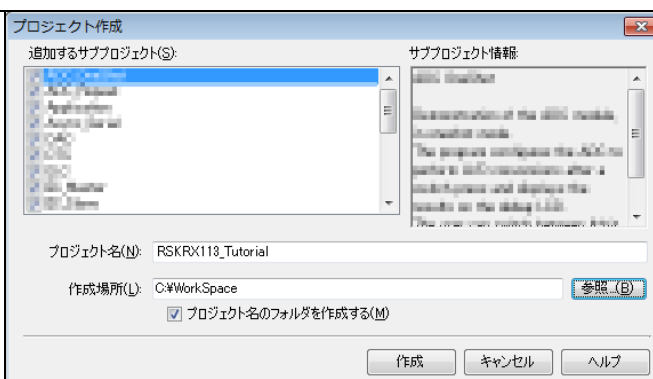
プロジェクト作成

追加するサブプロジェクト(S):

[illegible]

サブプロジェクト情報:

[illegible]

プロジェクト名(N): RSKRX113_Tutorial

作成場所(L): C:¥WorkSpace

参照...(B)

プロジェクト名のフォルダを作成する(M)

作成

キャンセル

ヘルプ